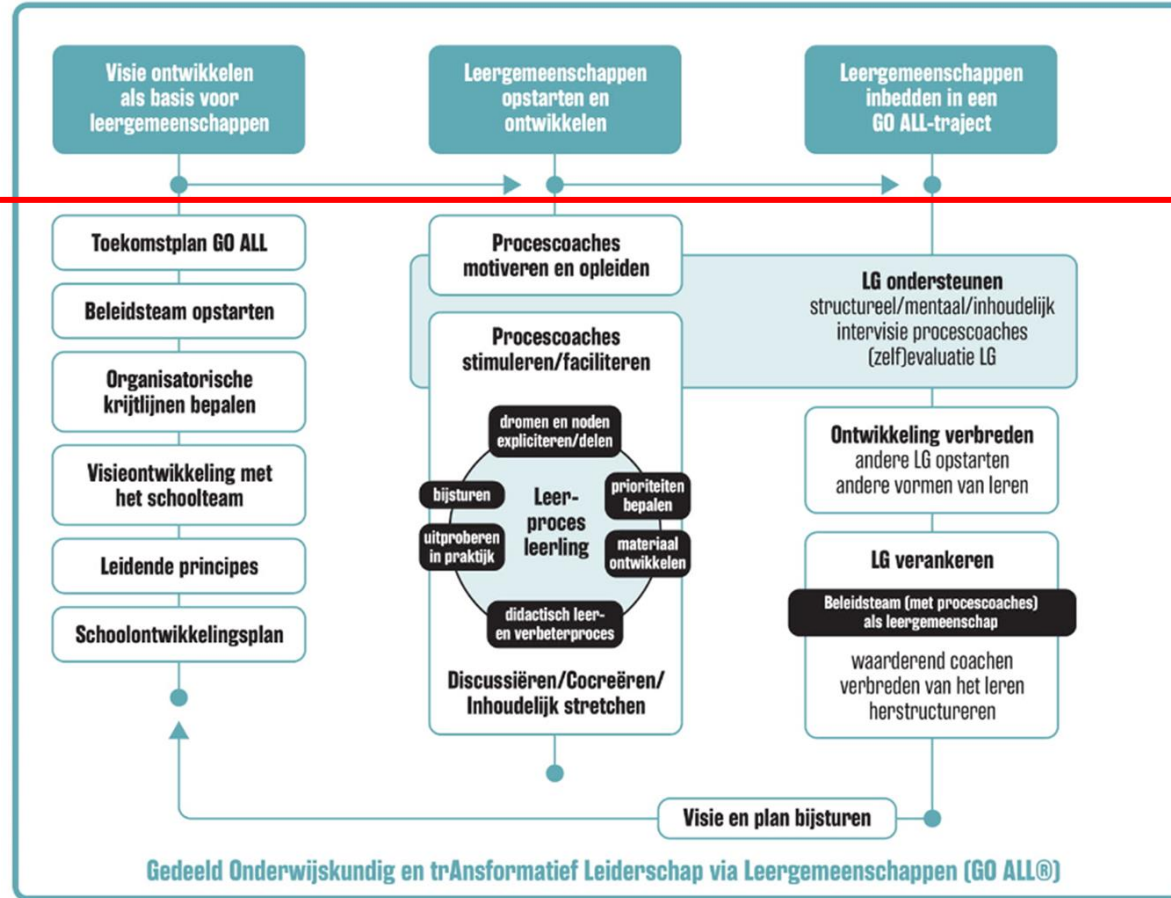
Visie ontwikkelen als basis voor leergemeenschappen

Leergemeenschappen opstarten en ontwikkelen

Leergemeenschappen inbedden in een GO ALL-traject

Toekomstplan GO ALL

Beleidsteam opstarten

Organisatorische krijtlijnen bepalen

Visieontwikkeling met het schoolteam

Leidende principes

Schoolontwikkelingsplan

Procescoaches motiveren en opleiden

Procescoaches stimuleren/faciliteren

dromen en noden expliciteren/delen

prioriteiten bepalen

materiaal ontwikkelen

didactisch leer- en verbeterproces

uitproberen in praktijk

bijsturen

Leer-proces leerling

Discussiëren/Cocreëren/ Inhoudelijk stretchen

LG ondersteunen
structureel/mentaal/inhoudelijk
intervisie procescoaches
(zelf)evaluatie LG

Ontwikkeling verbreden
andere LG opstarten
andere vormen van leren

LG verankeren

Beleidsteam (met procescoaches) als leergemeenschap

waarderend coachen
verbreden van het leren
herstructureren

Visie en plan bijsturen

Gedeeld Onderwijskundig en trAnsformatief Leiderschap via Leergemeenschappen (GO ALL®)